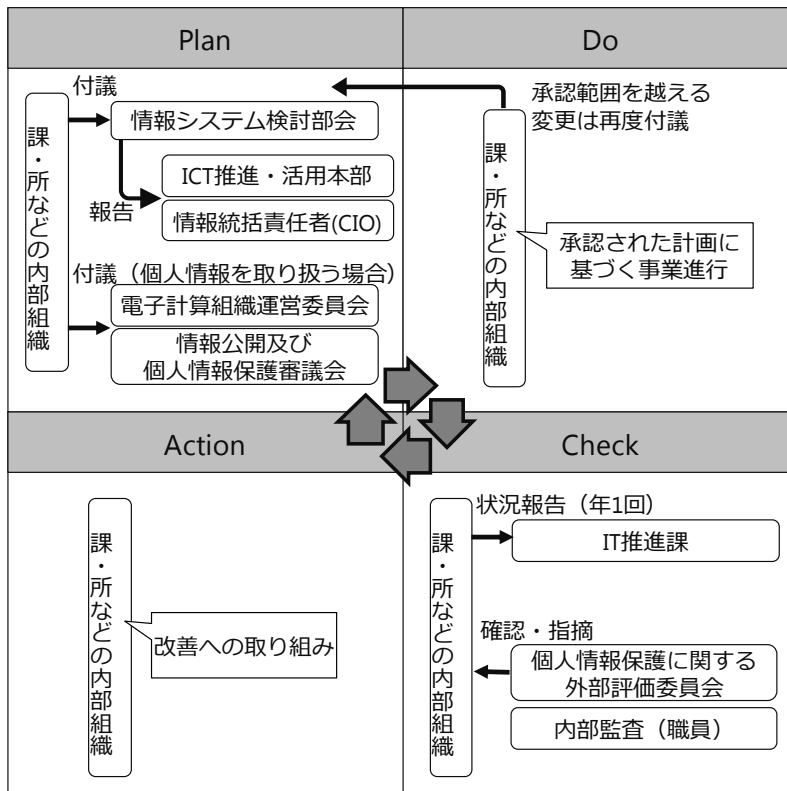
Plan

付議

課・所などの内部組織

情報システム検討部会

報告

ICT推進・活用本部

情報統括責任者(CIO)

付議（個人情報を取り扱う場合）

電子計算組織運営委員会

情報公開及び個人情報保護審議会

Do

承認範囲を越える変更は再度付議

課・所などの内部組織

承認された計画に基づく事業進行

Action

課・所などの内部組織

改善への取り組み

Check

状況報告（年1回）

課・所などの内部組織

IT推進課

確認・指摘

個人情報保護に関する外部評価委員会

内部監査（職員）